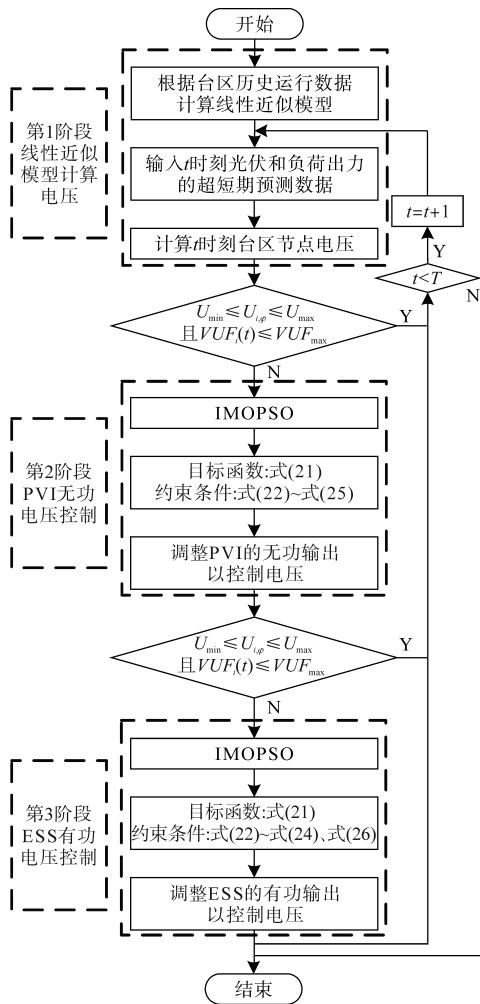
开始

第1阶段线性近似模型计算电压

根据台区历史运行数据计算线性近似模型

输入$t$时刻光伏和负荷出力的超短期预测数据

计算$t$时刻台区节点电压

$t=t+1$

Y

$t<T$

N

$U_{\min}\leqslant U_{i,\varphi}\leqslant U_{\max}$ 且$VUF_i(t)\leqslant VUF_{\max}$

Y

N

第2阶段PVI无功电压控制

IMOPSO

目标函数:式(21) 约束条件:式(22)~式(25)

调整PVI的无功输出以控制电压

$U_{\min}\leqslant U_{i,\varphi}\leqslant U_{\max}$ 且$VUF_i(t)\leqslant VUF_{\max}$

Y

N

第3阶段ESS有功电压控制

IMOPSO

目标函数:式(21) 约束条件:式(22)~式(24),式(26)

调整ESS的有功输出以控制电压

结束